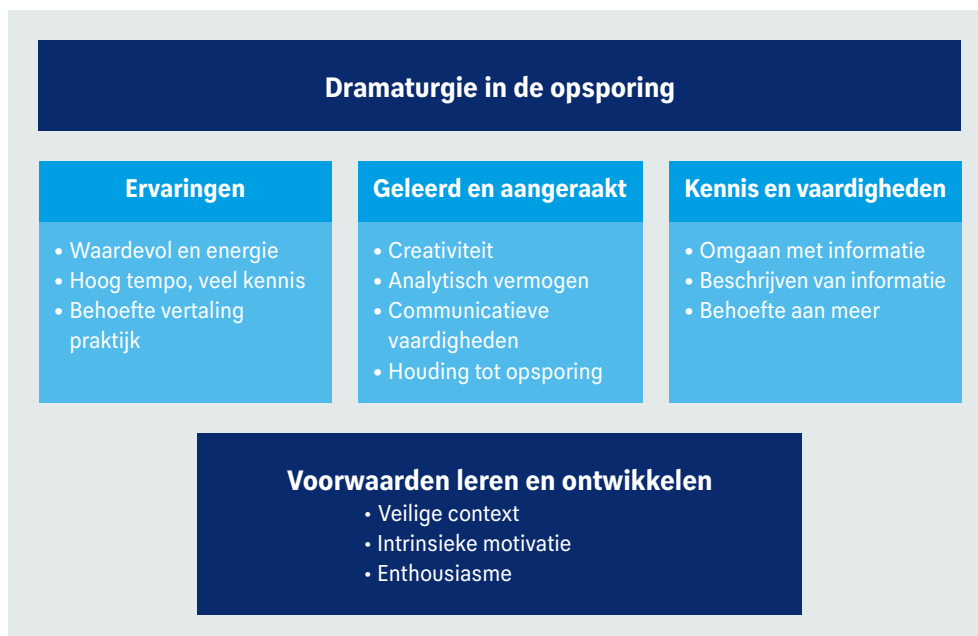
Dramaturgie in de opsporing

Ervaringen
• Waardevol en energie
• Hoog tempo, veel kennis
• Behoefte vertaling praktijk

Geleerd en aangeraakt
• Creativiteit
• Analytisch vermogen
• Communicatieve vaardigheden
• Houding tot opsporing

Kennis en vaardigheden
• Omgaan met informatie
• Beschrijven van informatie
• Behoefte aan meer

Voorwaarden leren en ontwikkelen
• Veilige context
• Intrinsieke motivatie
• Enthousiasme